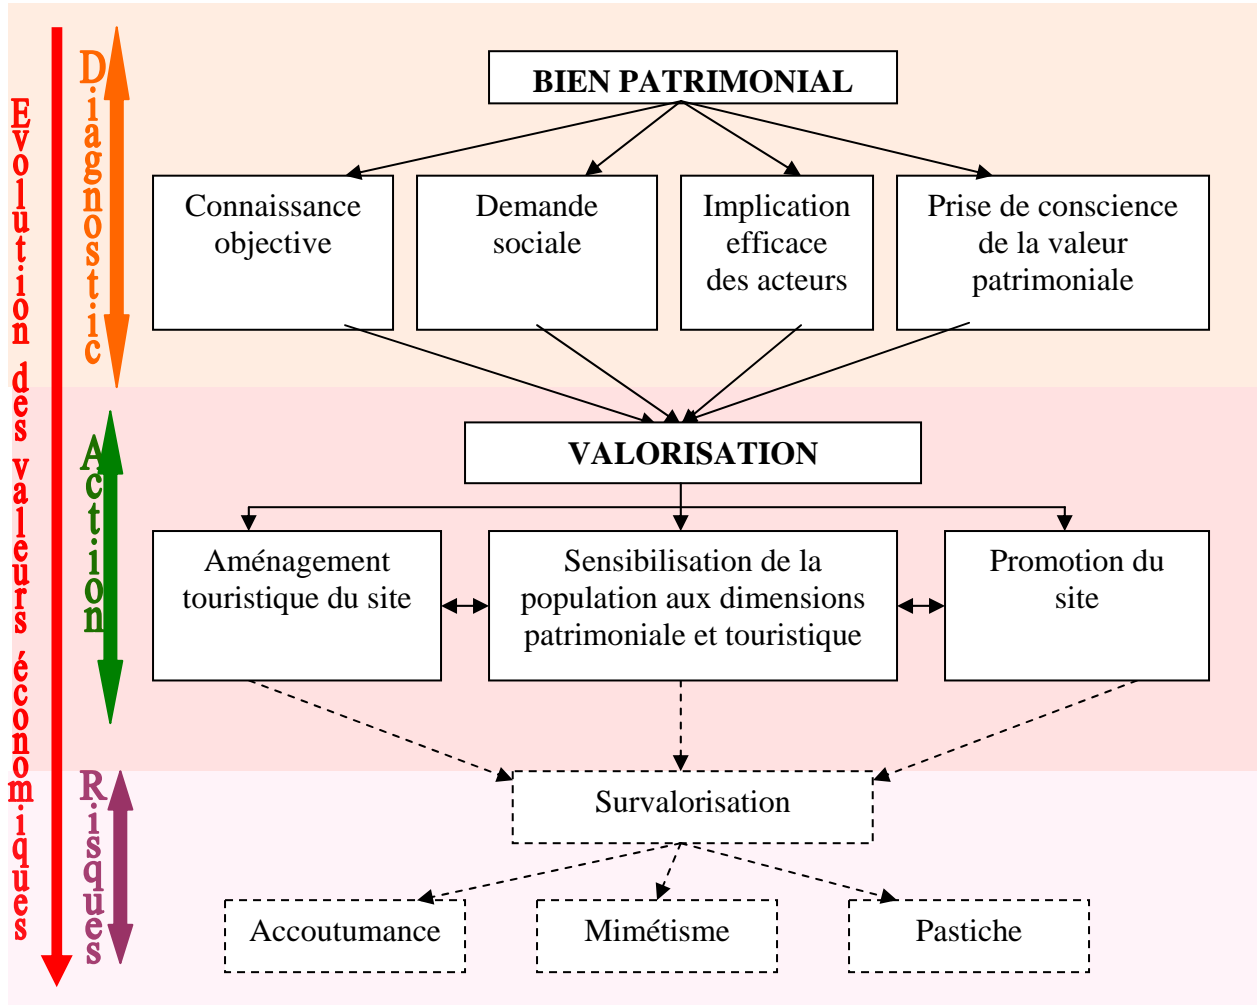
Evolution des valeurs économiques

Diagnostic

BIEN PATRIMONIAL

Connaissance objective

Demande sociale

Implication efficace des acteurs

Prise de conscience de la valeur patrimoniale

Action

VALORISATION

Aménagement touristique du site

Sensibilisation de la population aux dimensions patrimoniale et touristique

Promotion du site

Risques

Survalorisation

Accoutumance

Mimétisme

Pastiche